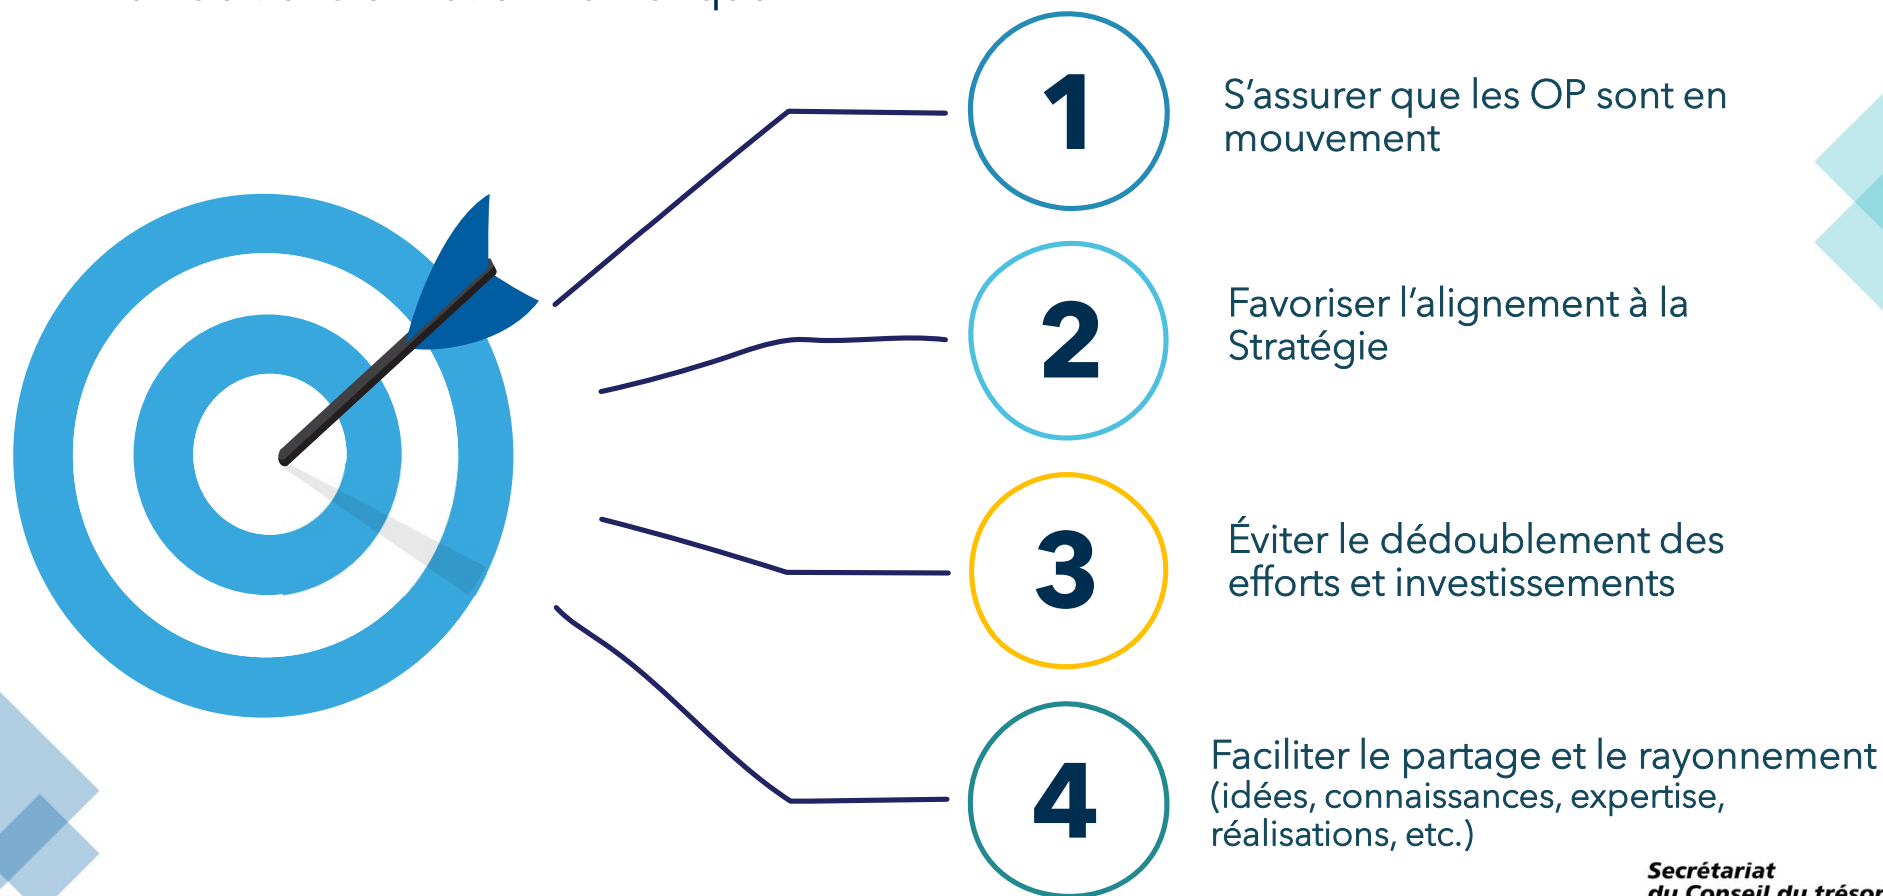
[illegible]

1

S’assurer que les OP sont en mouvement

2

Favoriser l’alignement à la Stratégie

3

Éviter le dédoublement des efforts et investissements

4

Faciliter le partage et le rayonnement (idées, connaissances, expertise, réalisations, etc.)

Secrétariat du Conseil du trésor